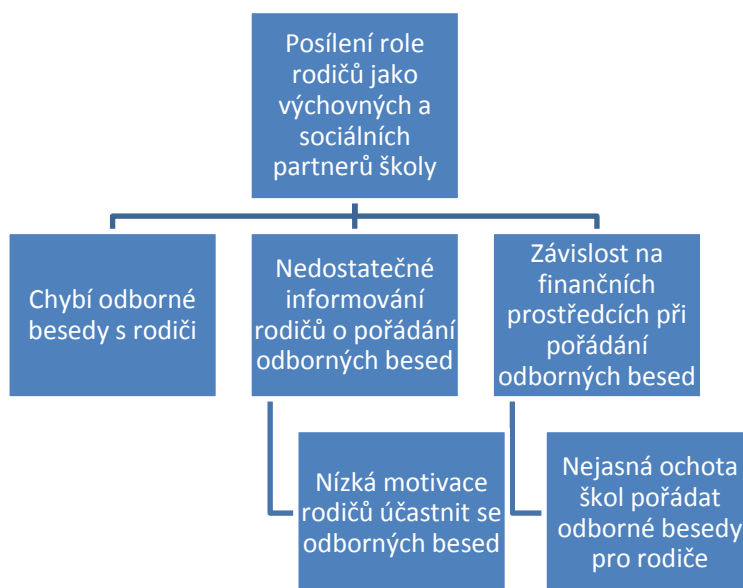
Posílení role rodičů jako výchovných a sociálních partnerů školy

Chybí odborné besedy s rodiči

Nedostatečné informování rodičů o pořádání odborných besed

Nízká motivace rodičů účastnit se odborných besed

Závislost na finančních prostředcích při pořádání odborných besed

Nejasná ochota škol pořádat odborné besedy pro rodiče